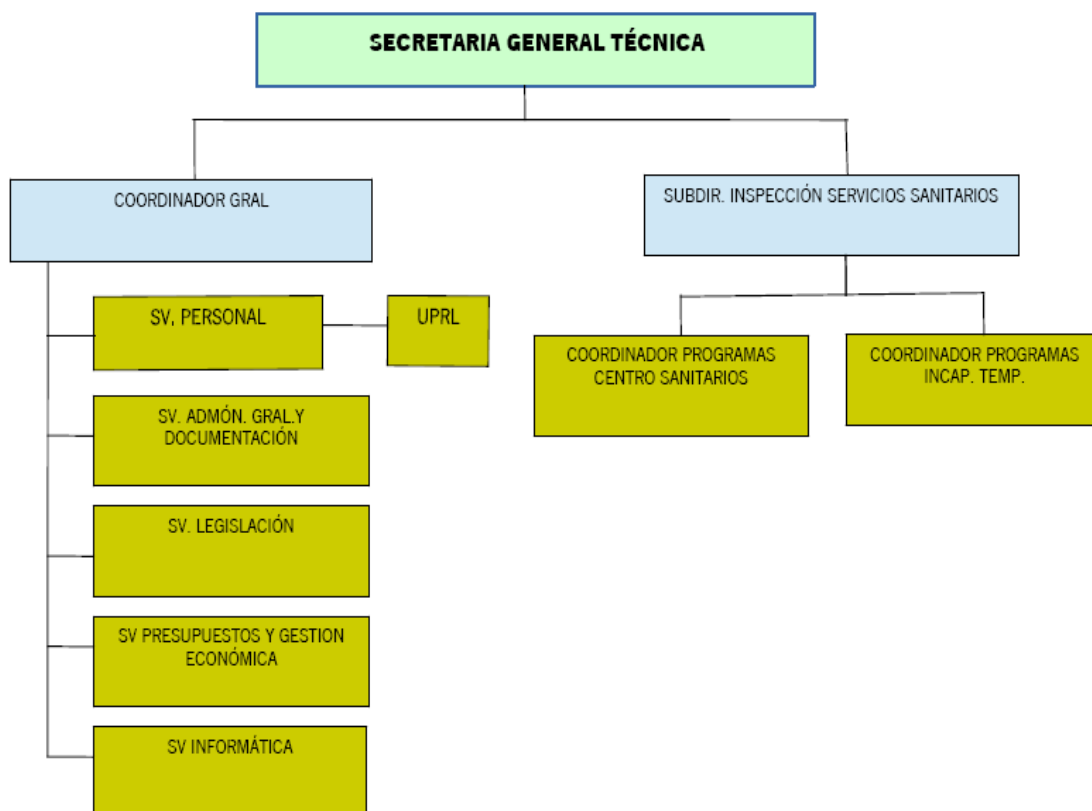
SECRETARIA GENERAL TÉCNICA

COORDINADOR GRAL

SV. PERSONAL

UPRL

SV. ADMÓN. GRAL.Y DOCUMENTACIÓN

SV. LEGISLACIÓN

SV PRESUPUESTOS Y GESTION ECONÓMICA

SV INFORMÁTICA

SUBDIR. INSPECCIÓN SERVICIOS SANITARIOS

COORDINADOR PROGRAMAS CENTRO SANITARIOS

COORDINADOR PROGRAMAS INCAP. TEMP.